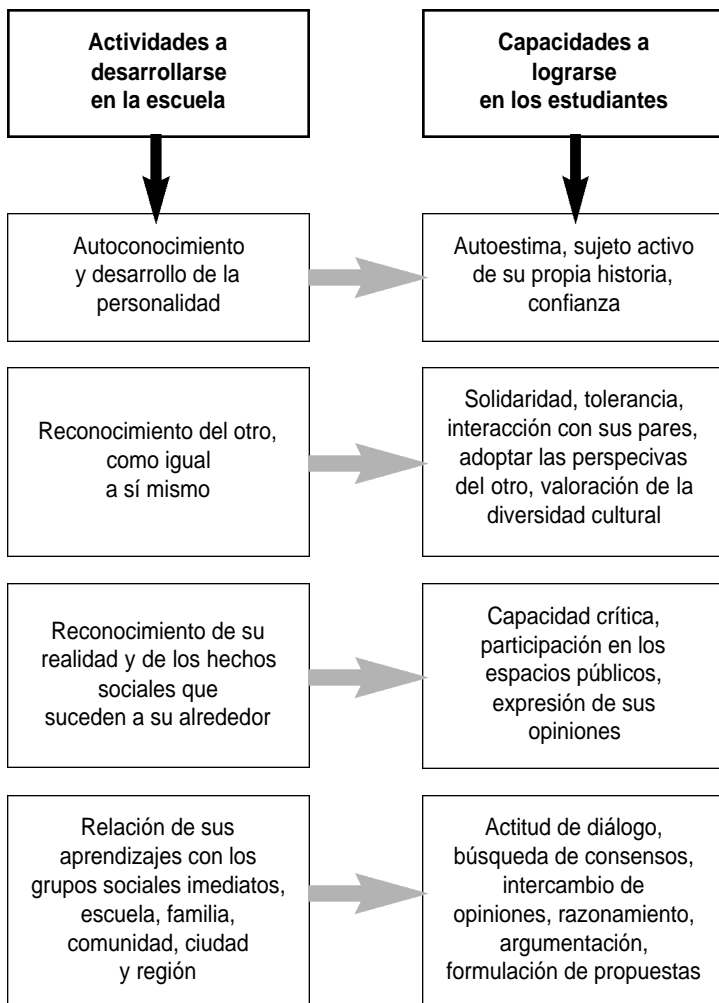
Actividades a desarrollarse en la escuela

Capacidades a lograrse en los estudiantes

Autoconocimiento y desarrollo de la personalidad

Autoestima, sujeto activo de su propia historia, confianza

Reconocimiento del otro, como igual a sí mismo

Solidaridad, tolerancia, interacción con sus pares, adoptar las perspecivas del otro, valoración de la diversidad cultural

Reconocimiento de su realidad y de los hechos sociales que suceden a su alrededor

Capacidad crítica, participación en los espacios públicos, expresión de sus opiniones

Relación de sus aprendizajes con los grupos sociales imediatos, escuela, familia, comunidad, ciudad y región

Actitud de diálogo, búsqueda de consensos, intercambio de opiniones, razonamiento, argumentación, formulación de propuestas